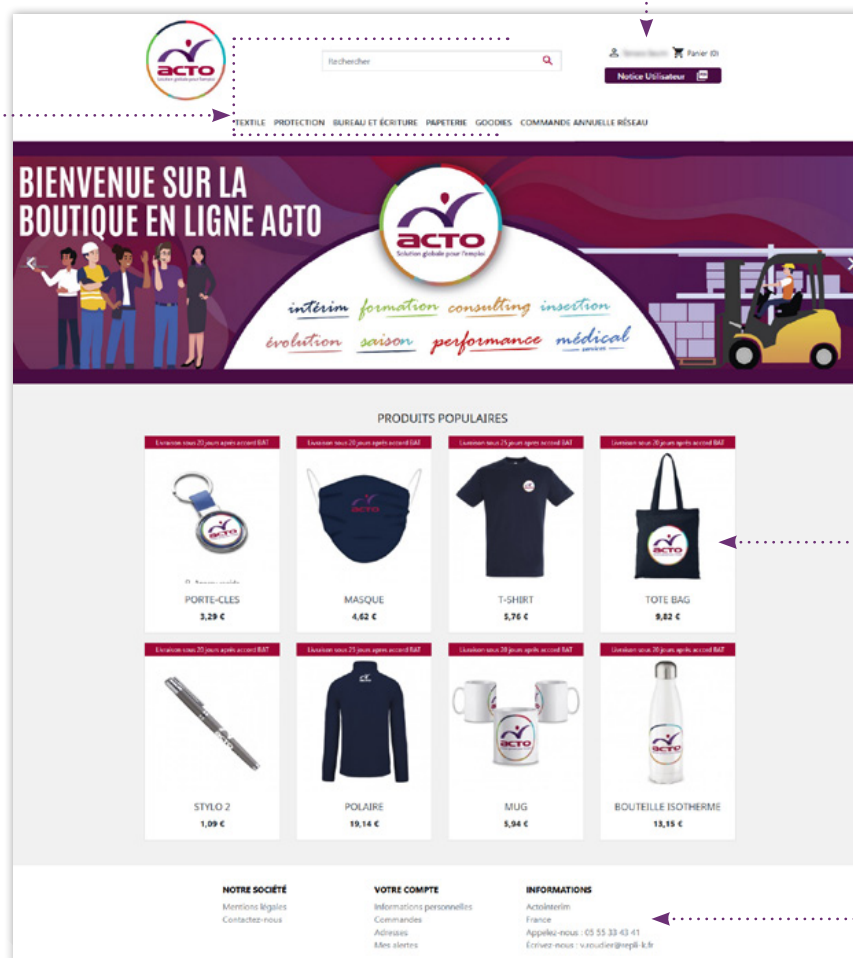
acto
Solution globale pour l'emploi

Rechercher

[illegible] Panier (0)
Notice Utilisateur

TEXTILE PROTECTION BUREAU ET ÉCRITURE PAPETERIE GOODIES COMMANDE ANNUELLE RÉSEAU

BIENVENUE SUR LA BOUTIQUE EN LIGNE ACTO

acto
Solution globale pour l'emploi

intérim formation consulting insertion
évolution saison performance médical services

PRODUITS POPULAIRES

Livraison sous 20 jours après accord BAT
PORTE-CLES
3,29 €

Livraison sous 20 jours après accord BAT
MASQUE
4,62 €

Livraison sous 25 jours après accord BAT
T-SHIRT
5,76 €

Livraison sous 20 jours après accord BAT
TOTE BAG
9,82 €

Livraison sous 20 jours après accord BAT
STYLO 2
1,09 €

Livraison sous 25 jours après accord BAT
POLAIRE
19,14 €

Livraison sous 20 jours après accord BAT
MUG
5,94 €

Livraison sous 20 jours après accord BAT
BOUTEILLE ISOTHERME
13,15 €

NOTRE SOCIÉTÉ
Mentions légales
Contactez-nous

VOTRE COMPTE
Informations personnelles
Commandes
Adresses
Mes alertes

INFORMATIONS
Actointerim
France
Appelez-nous : 05 55 33 43 41
Écrivez-nous : v.roudier@repli-k.fr